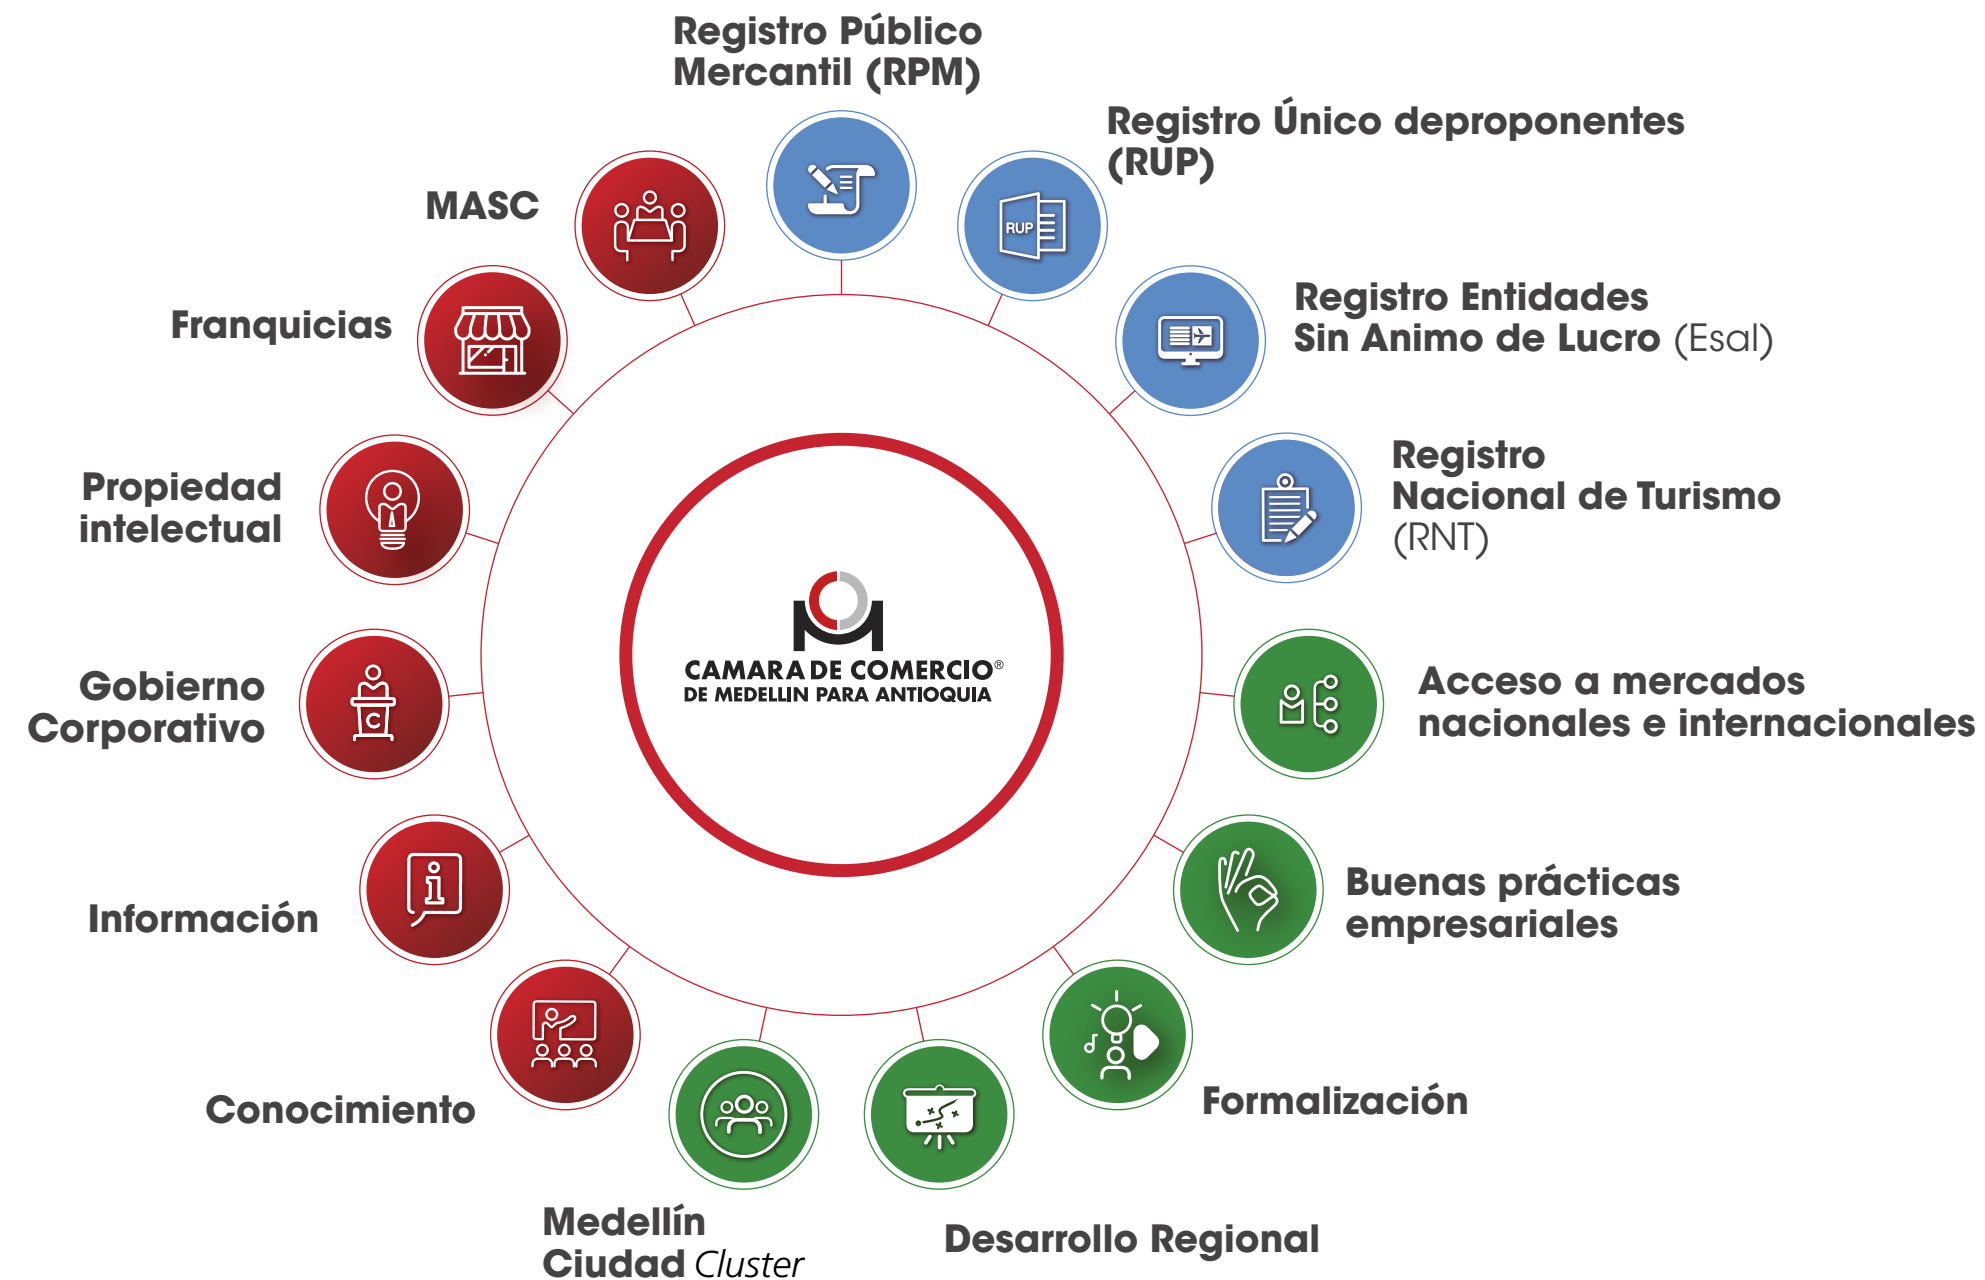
Registro Público Mercantil (RPM)

Registro Único deproponentes (RUP)

MASC

Franquicias

Registro Entidades Sin Animo de Lucro (Esal)

Registro Nacional de Turismo (RNT)

Propiedad intelectual

CAMARA DE COMERCIO®
DE MEDELLIN PARA ANTIOQUIA

Gobierno Corporativo

Acceso a mercados nacionales e internacionales

Información

Buenas prácticas empresariales

Conocimiento

Formalización

Medellín Ciudad Cluster

Desarrollo Regional

RUP